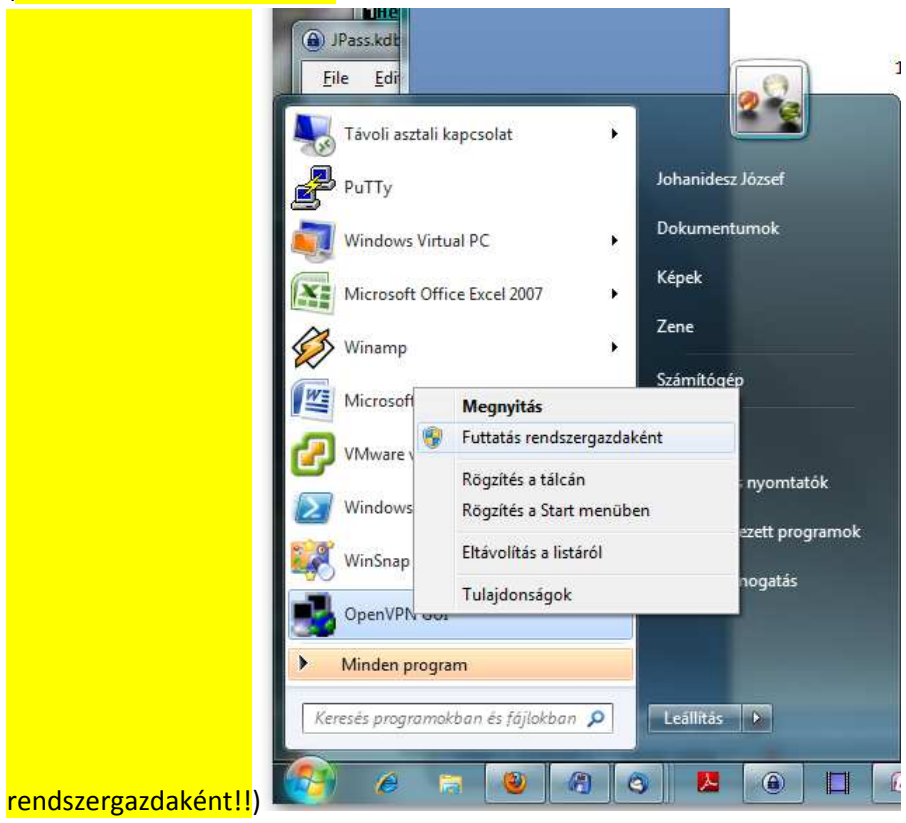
JPass.kdb
File Edi

Távoli asztali kapcsolat
PuTTy
Windows Virtual PC
Microsoft Office Excel 2007
Winamp
Microsoft
VMware v
Windows
WinSnap
OpenVPN GUI
Minden program
Keresés programokban és fájlokban

Megnyitás
Futtatás rendszergazdaként
Rögzítés a tálcán
Rögzítés a Start menüben
Eltávolítás a listáról
Tulajdonságok

Johanidesz József
Dokumentumok
Képek
Zene
Számítógép
s nyomtatók
ezett programok
nogatás
Leállítás

rendszergazdaként!!)